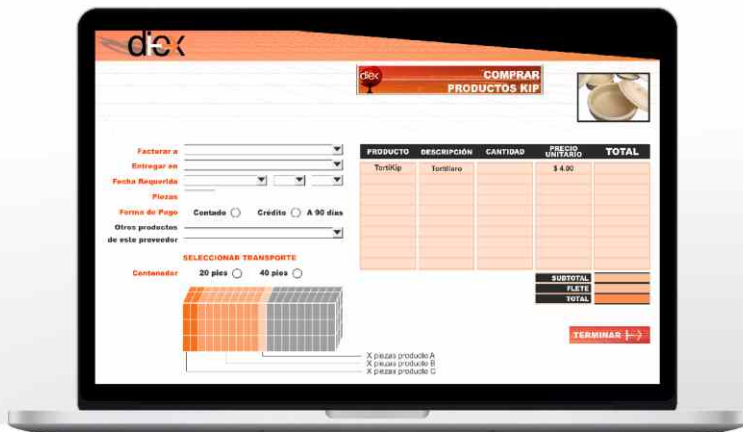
dex

dex COMPRAR PRODUCTOS KIP

Facturar a
Entregar en
Fecha Requerida
Piezas
Forma de Pago Contado Crédito A 90 días
Otros productos de este proveedor

SELECCIONAR TRANSPORTE
Contenedor 20 pies 40 pies

| PRODUCTO | DESCRIPCIÓN | CANTIDAD | PRECIO UNITARIO | TOTAL |
|---|---|---|---|---|
| TortiKip | Tortillero | | $ 4.00 | |

SUBTOTAL
FLETE
TOTAL

TERMINAR

X piezas producto A
X piezas producto B
X piezas producto C